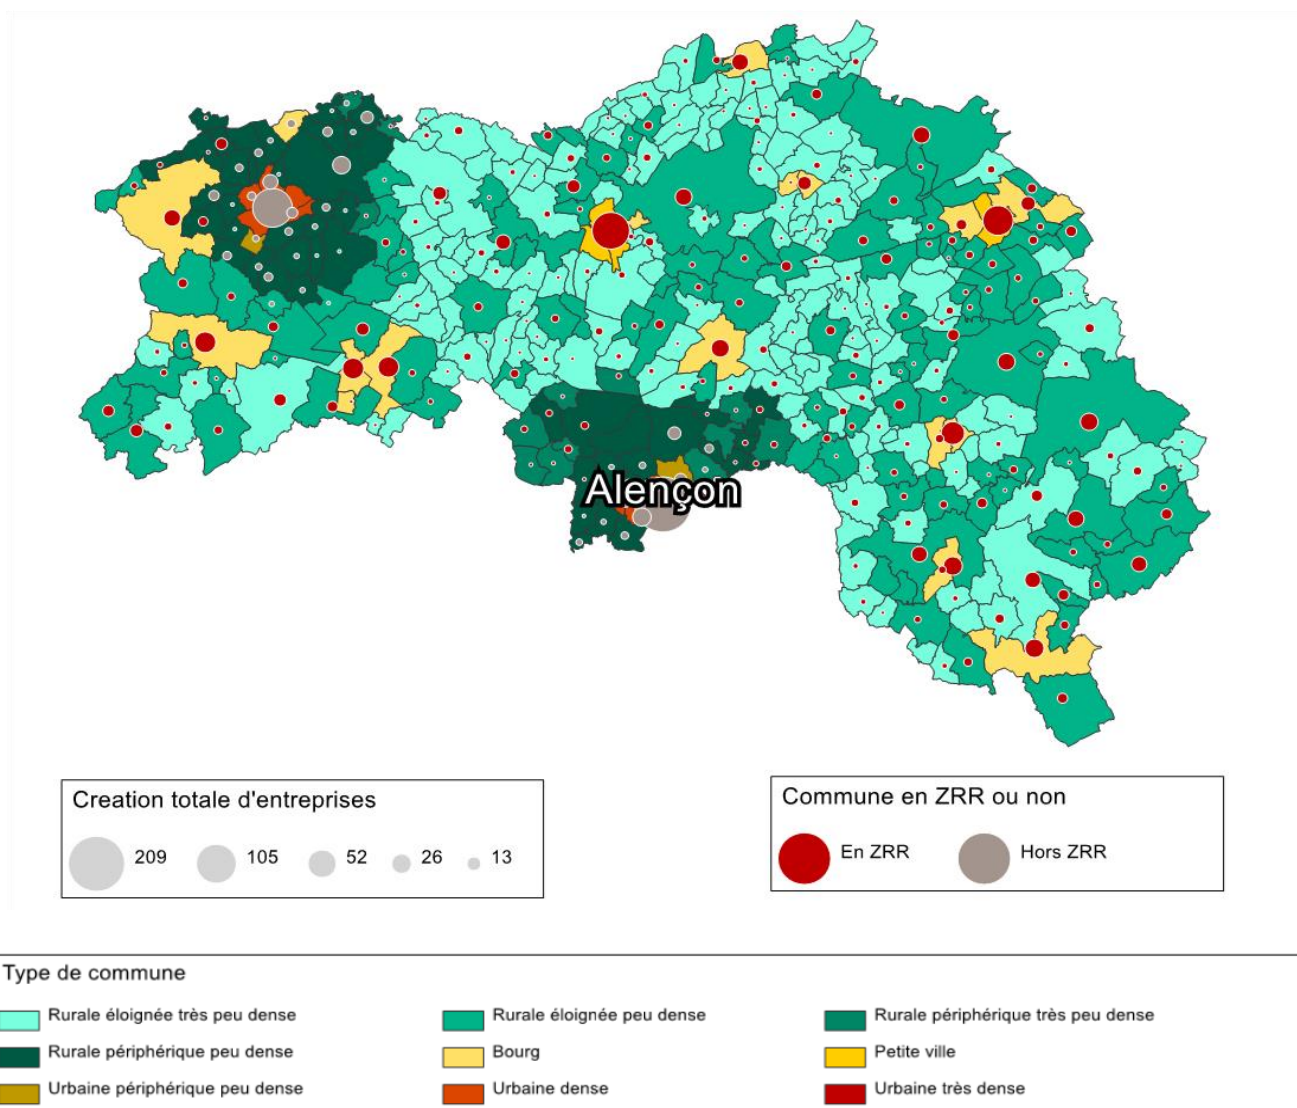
Alençon

Creation totale d'entreprises

209 105 52 26 13

Commune en ZRR ou non

En ZRR Hors ZRR

Type de commune

Rurale éloignée très peu dense
Rurale éloignée peu dense
Rurale périphérique très peu dense
Rurale périphérique peu dense
Bourg
Petite ville
Urbaine périphérique peu dense
Urbaine dense
Urbaine très dense